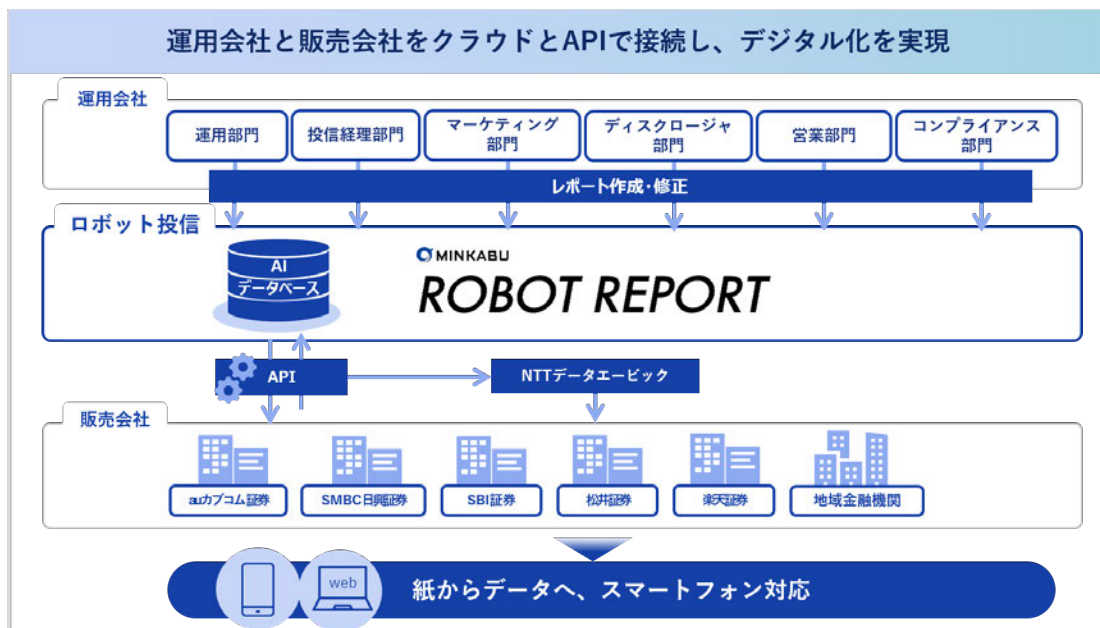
運用会社と販売会社をクラウドとAPIで接続し、デジタル化を実現

運用会社

運用部門

投信経理部門

マーケティング部門

ディスクロージャ部門

営業部門

コンプライアンス部門

レポート作成・修正

ロボット投信

AI データベース

MINKABU

ROBOT REPORT

API

NTTデータエービック

販売会社

auカブコム証券

SMBC日興証券

SBI証券

松井証券

楽天証券

地域金融機関

web

紙からデータへ、スマートフォン対応